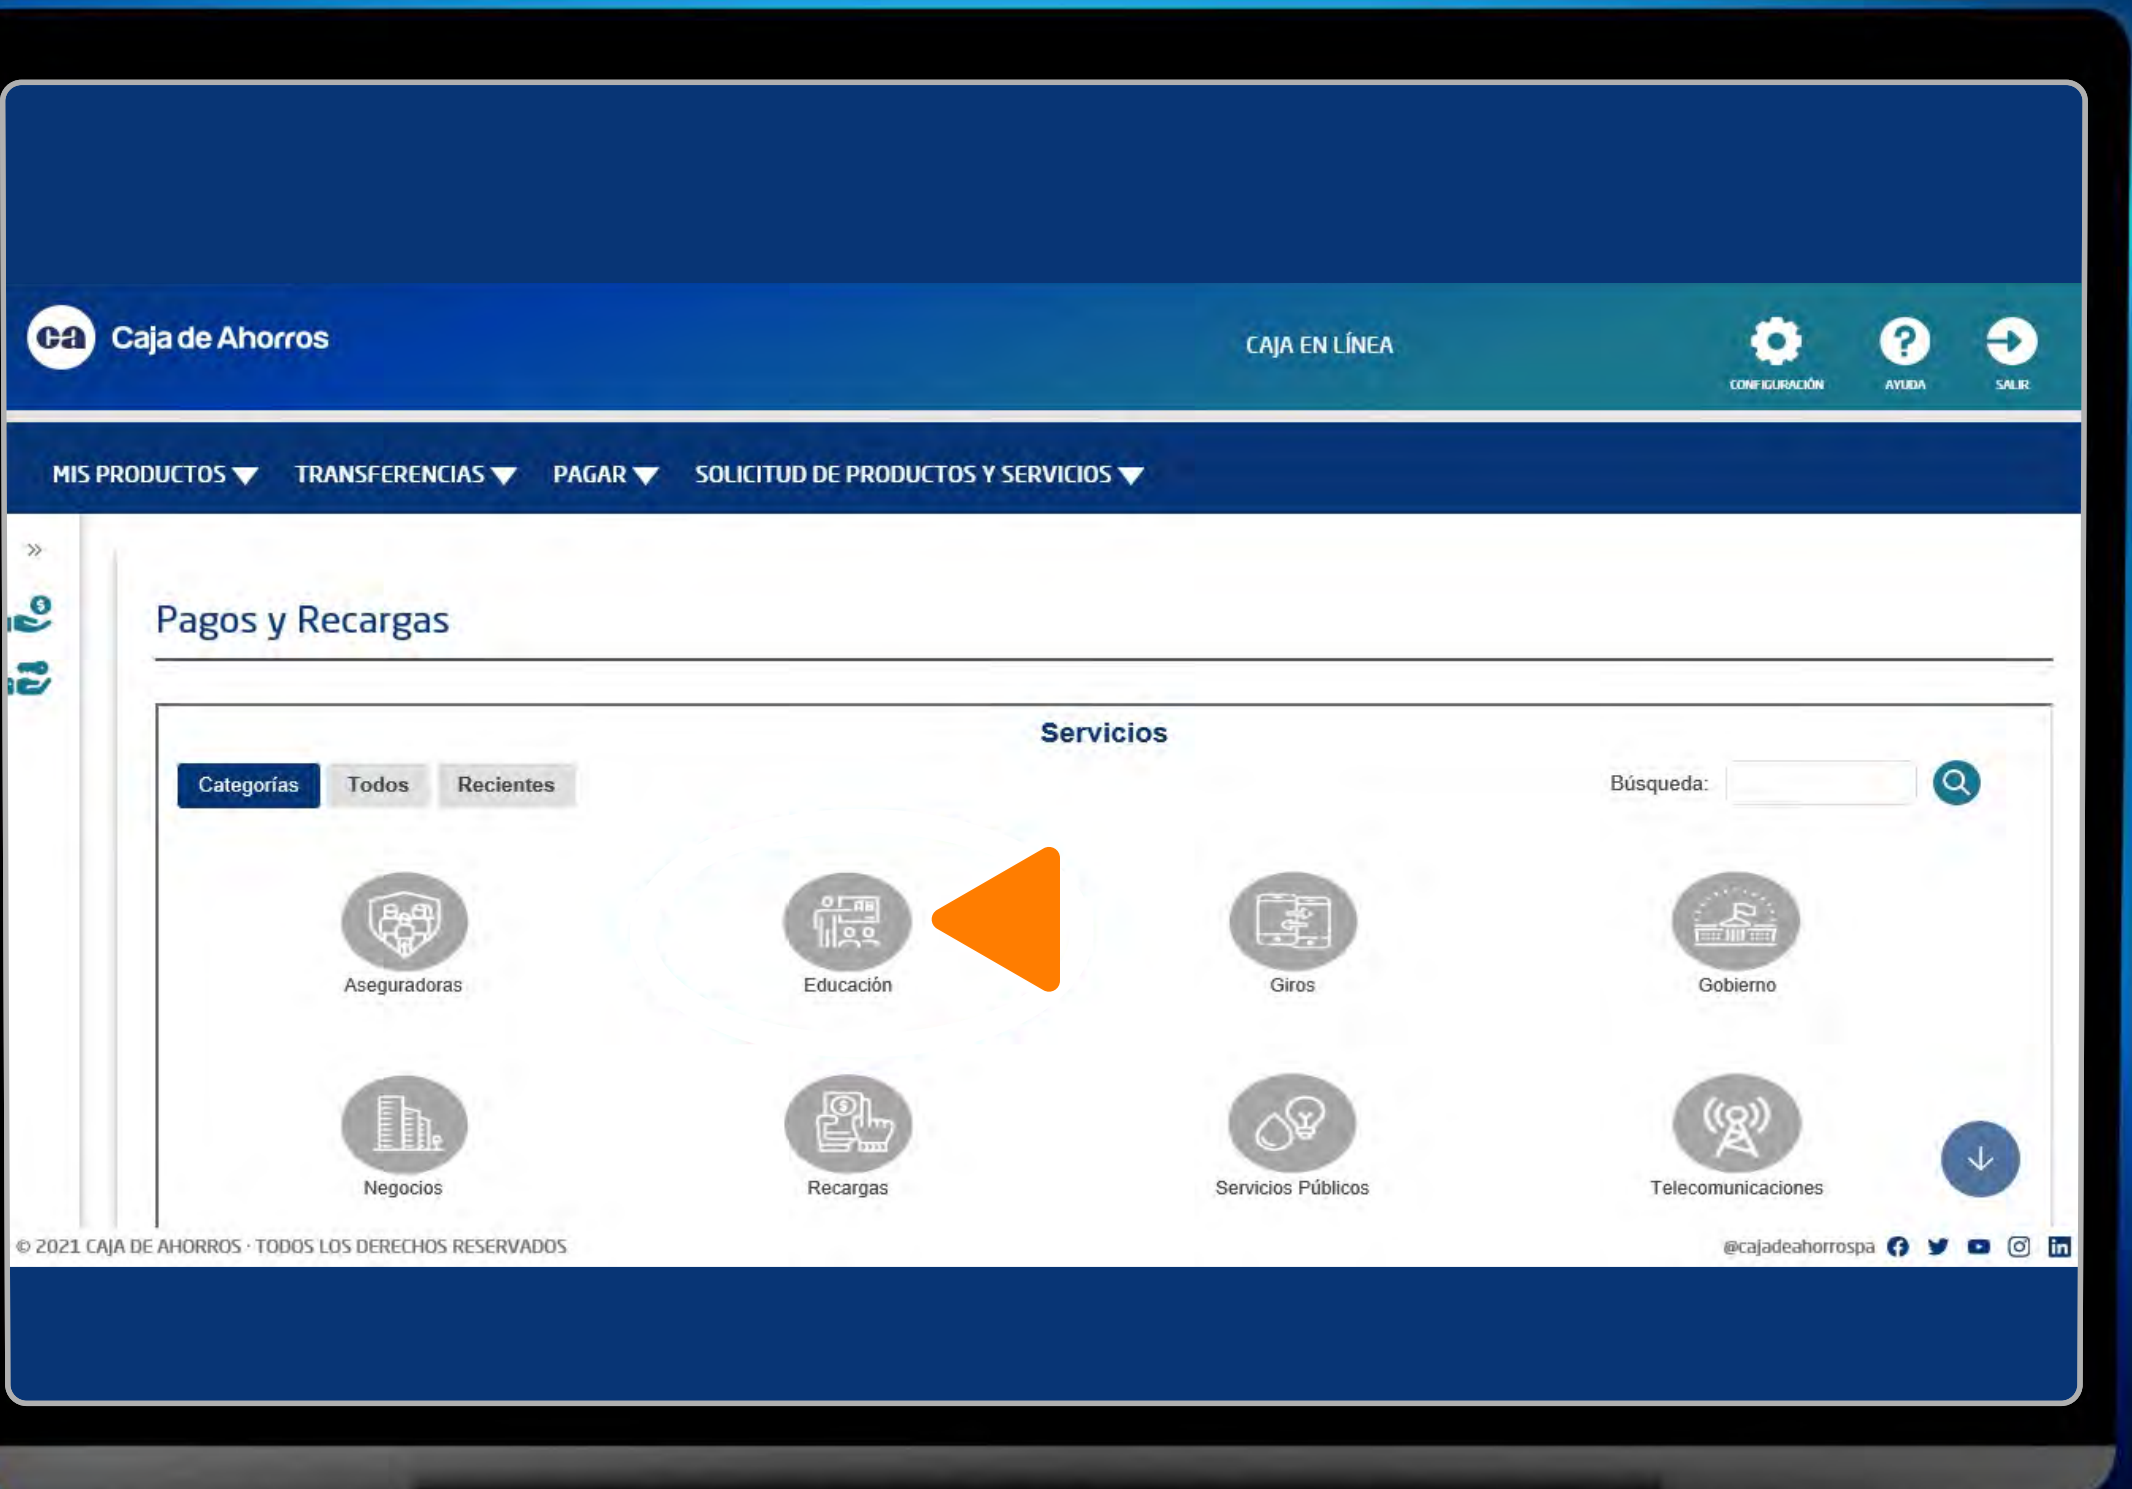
ca Caja de Ahorros

CAJA EN LÍNEA

CONFIGURACIÓN AYUDA SALIR

MIS PRODUCTOS ▼ TRANSFERENCIAS ▼ PAGAR ▼ SOLICITUD DE PRODUCTOS Y SERVICIOS ▼

»

Pagos y Recargas

Servicios

Categorías Todos Recientes

Búsqueda:

Aseguradoras

Educación

Giros

Gobierno

Negocios

Recargas

Servicios Públicos

Telecomunicaciones

© 2021 CAJA DE AHORROS · TODOS LOS DERECHOS RESERVADOS

@cajadeahorrospa